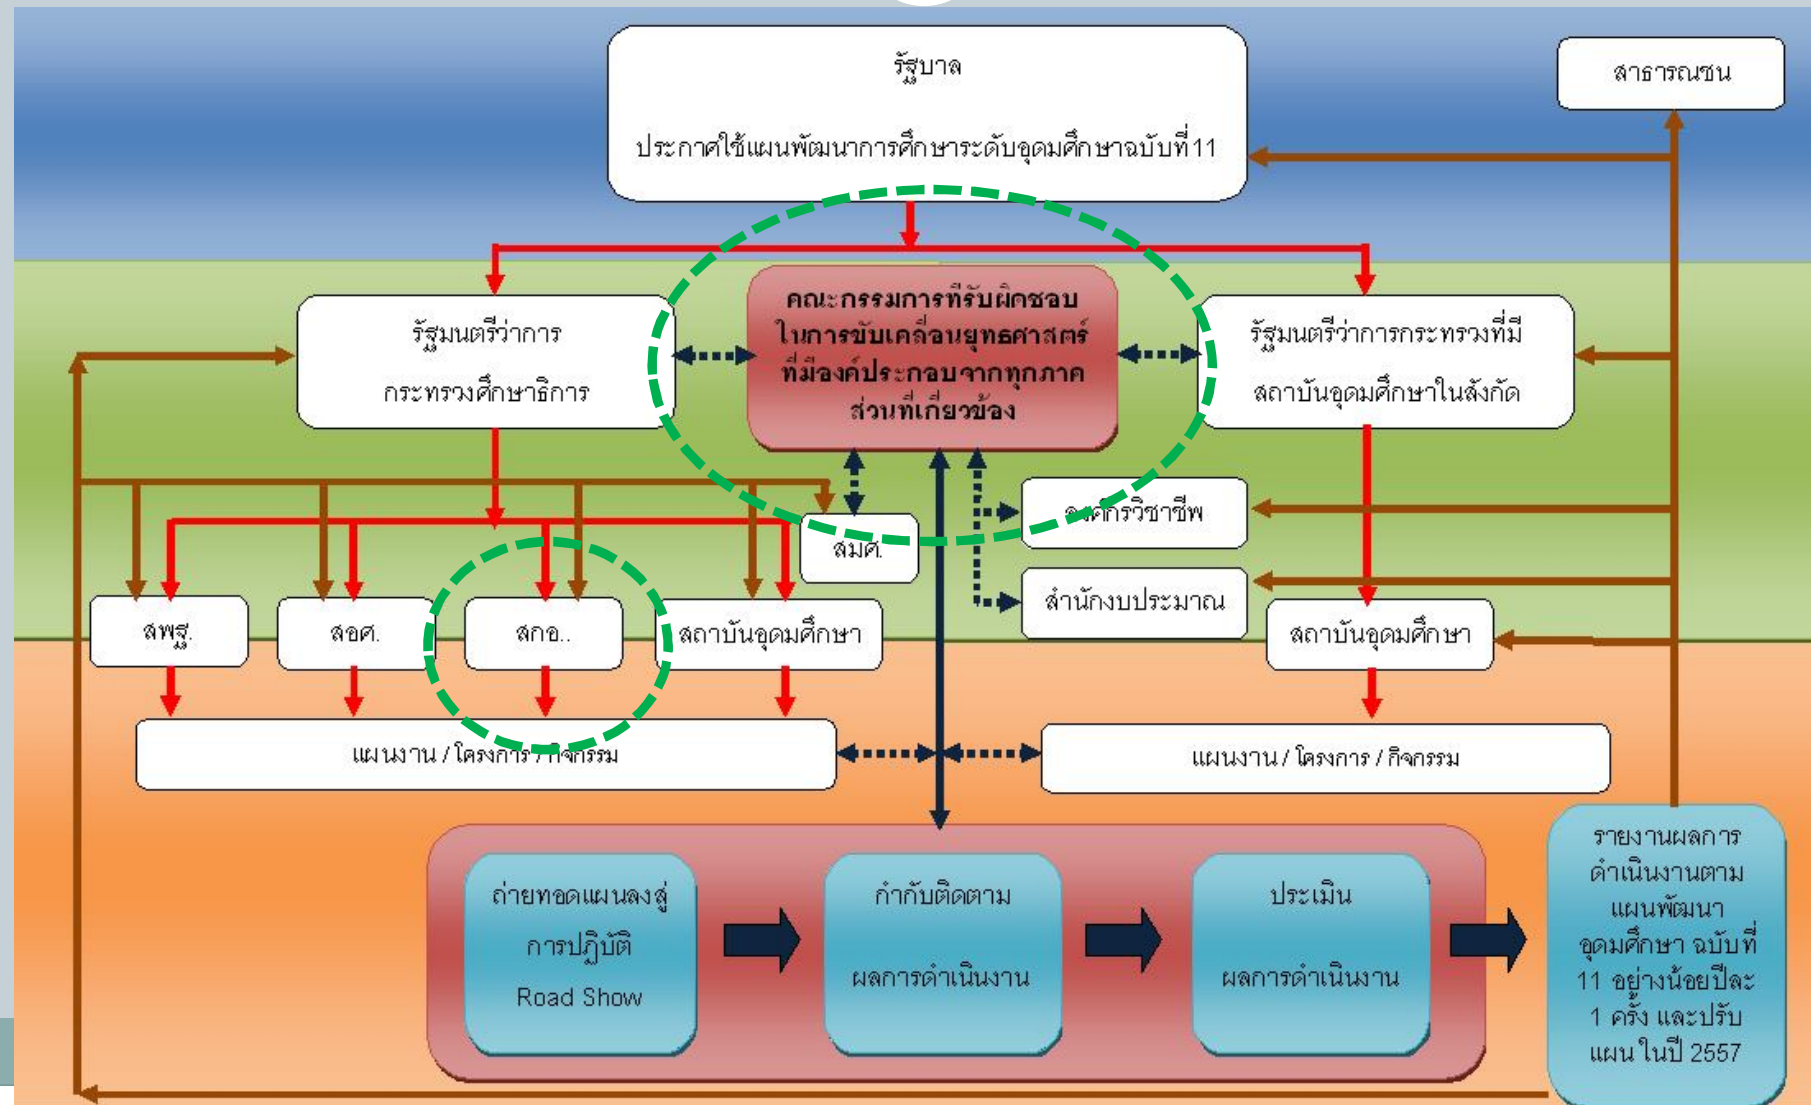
รัฐบาล

ประกาศใช้แผนพัฒนาการศึกษาระดับอุดมศึกษาฉบับที่11

สาธารณชน

รัฐมนตรีว่าการ

กระทรวงศึกษาธิการ

คณะกรรมการที่รับผิดชอบในการขับเคลื่อนยุทธศาสตร์ที่มีองค์ประกอบจากทุกภาคส่วนที่เกี่ยวข้อง

รัฐมนตรีว่าการกระทรวงที่มี

สถาบันอุดมศึกษาในสังกัด

สมศ.

องค์กรวิชาชีพ

สำนักงบประมาณ

สพฐ.

สอศ.

สกอ..

สถาบันอุดมศึกษา

สถาบันอุดมศึกษา

แผนงาน / โครงการ / กิจกรรม

แผนงาน / โครงการ / กิจกรรม

ถ่ายทอดแผนลงสู่

การปฏิบัติ

Road Show

กำกับติดตาม

ผลการดำเนินงาน

ประเมิน

ผลการดำเนินงาน

รายงานผลการดำเนินงานตามแผนพัฒนาอุดมศึกษา ฉบับที่ 11 อย่างน้อยปีละ 1 ครั้ง และปรับแผนในปี 2557